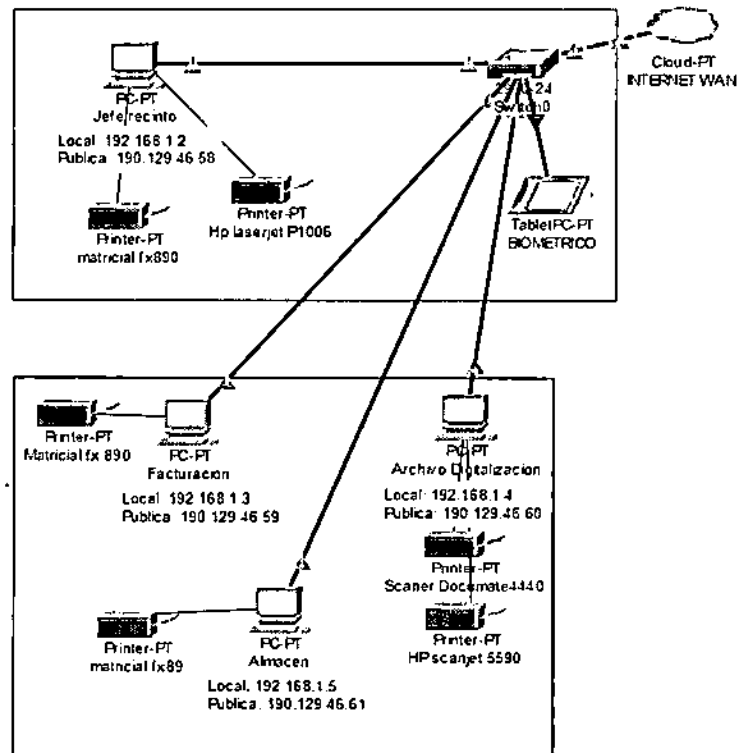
Cloud-PT
INTERNET WAN

PC-PT
Jefe recinto
Local 192 168 1 2
Publica 190.129 46 58

24
Switch0

Printer-PT
Hp laserjet P1006

Printer-PT
matricial fx890

TabletPC-PT
BIOMETRICO

Printer-PT
Matricial fx 890

PC-PT
Facturacion
Local 192 168 1 3
Publica 190 129 46 59

PC-PT
Archivo Digitalizacion
Local: 192.168.1.4
Publica: 190 129.46 60

Printer-PT
Scaner Docmate4440

Printer-PT
HP scanjet 5590

Printer-PT
matricial fx89

PC-PT
Almacen
Local. 192 168.1.5
Publica 190.129 46.61